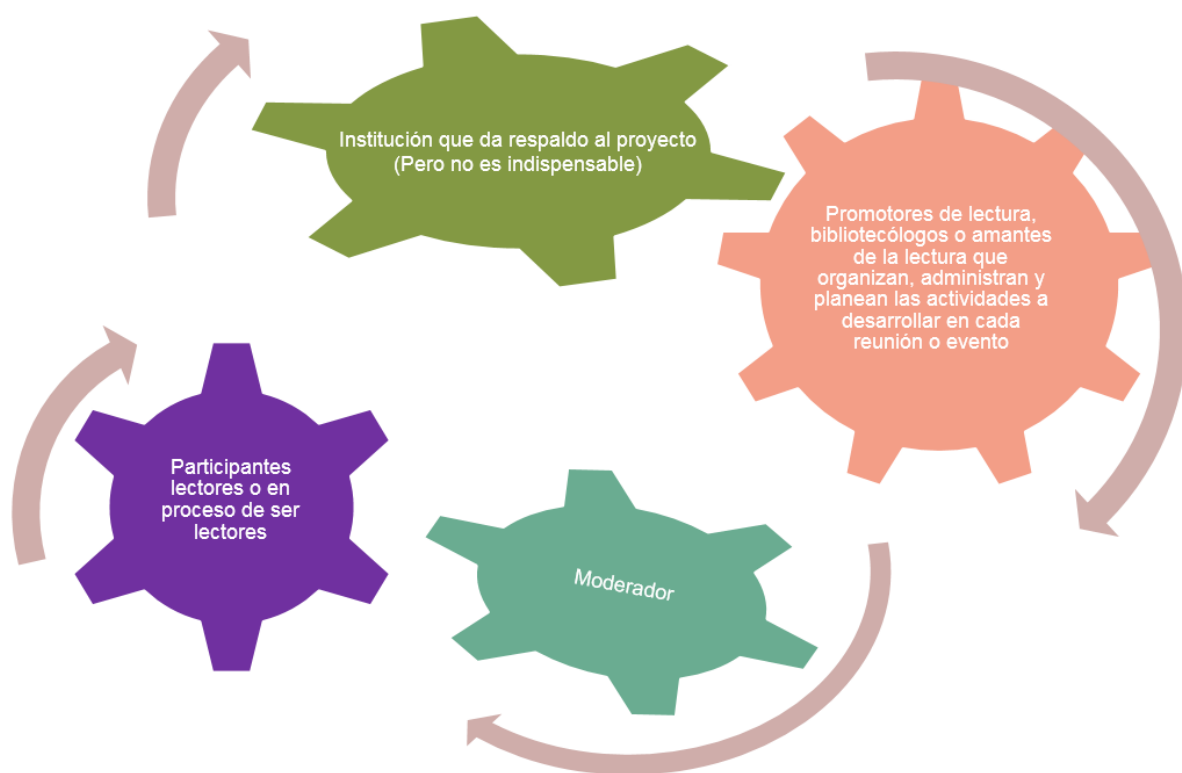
Institución que da respaldo al proyecto (Pero no es indispensable)

Promotores de lectura, bibliotecólogos o amantes de la lectura que organizan, administran y planean las actividades a desarrollar en cada reunión o evento

Moderador

Participantes lectores o en proceso de ser lectores